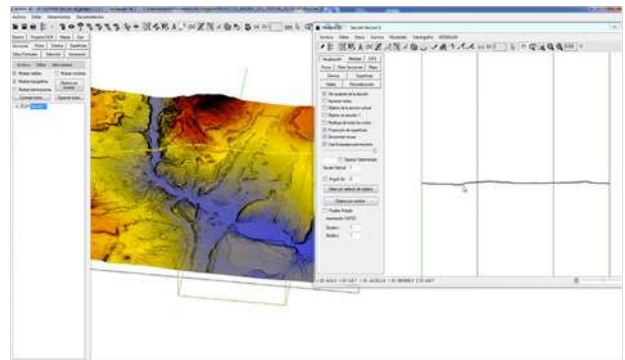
Archivo Editar Herramientas Documentación
Archivo Editar Datos Curvas Mediciones Cartografía Ventanas
Visualización Mediciones DXFs
Planta Perfil Longitudinal Mapas
Gráficos Superficies
Tablas Perfiles
Ver cuadrícula de la sección
Superficie
Rasante
Ver secciones
Ver Sección Transversal
Escala Vertical
Ángulo
Sección 1
Sección 2
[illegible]